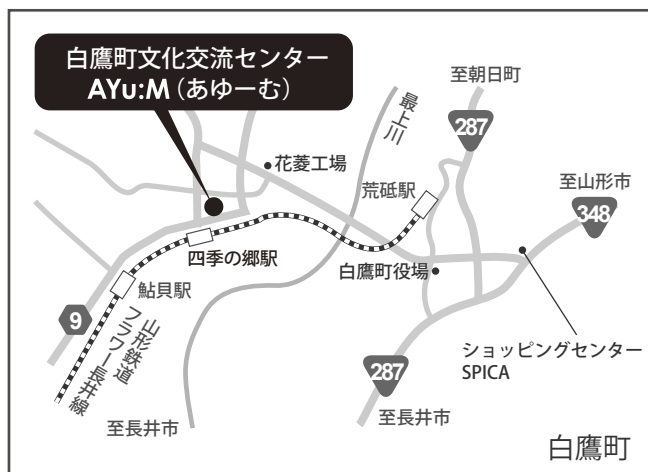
白鷹町文化交流センター
AYu:M（あゆーむ）

至朝日町

287

最上川

花菱工場

荒砥駅

至山形市

348

四季の郷駅

白鷹町役場

鮎貝駅

9

山形鉄道
フラワー長井線

ショッピングセンター
SPICA

287

至長井市

至長井市

白鷹町